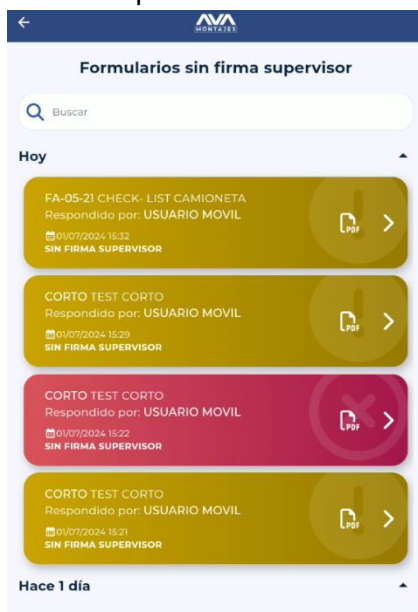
AVA
MONTAJES

Formularios sin firma supervisor

Buscar

Hoy

FA-05-21 CHECK- LIST CAMIONETA
Respondido por: USUARIO MOVIL
01/07/2024 15:32
SIN FIRMA SUPERVISOR

PDF

CORTO TEST CORTO
Respondido por: USUARIO MOVIL
01/07/2024 15:29
SIN FIRMA SUPERVISOR

PDF

CORTO TEST CORTO
Respondido por: USUARIO MOVIL
01/07/2024 15:22
SIN FIRMA SUPERVISOR

PDF

CORTO TEST CORTO
Respondido por: USUARIO MOVIL
01/07/2024 15:21
SIN FIRMA SUPERVISOR

PDF

Hace 1 día